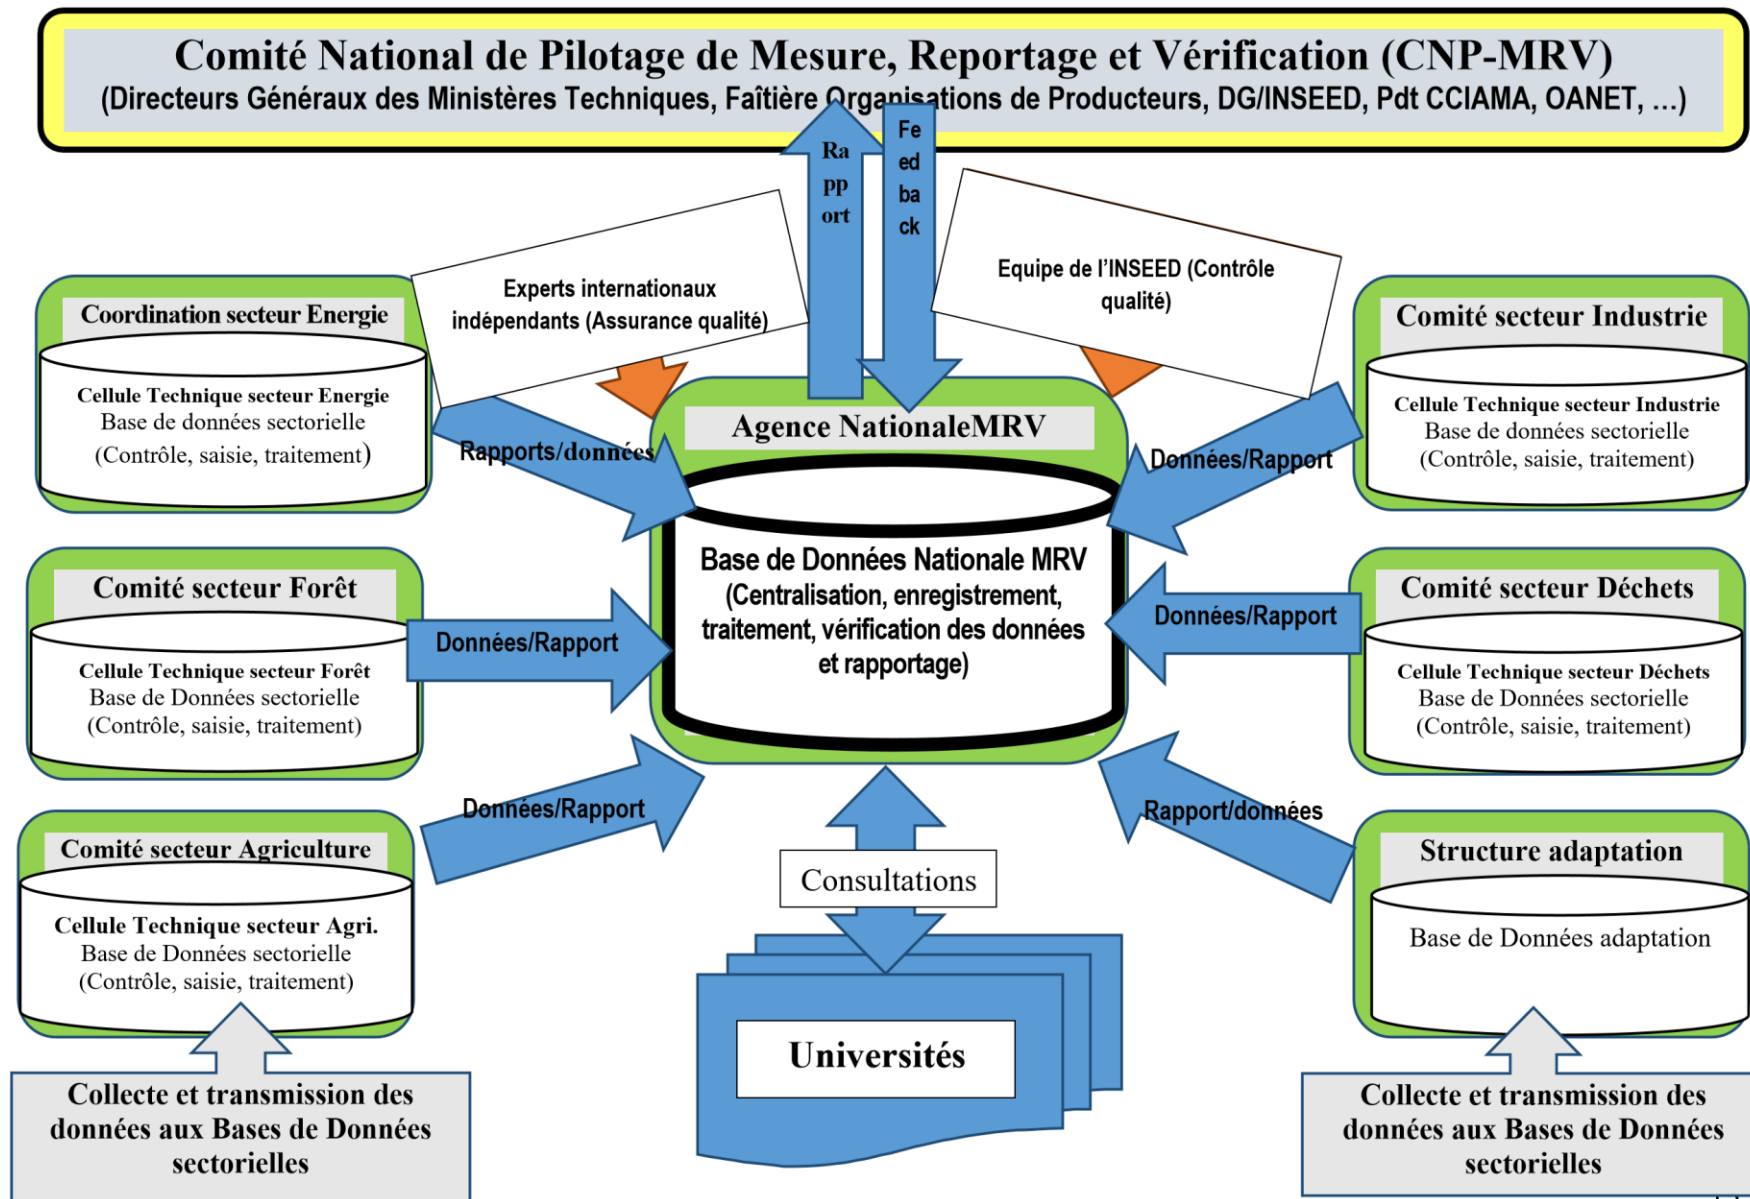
Comité National de Pilotage de Mesure, Reportage et Vérification (CNP-MRV)
(Directeurs Généraux des Ministères Techniques, Faîtière Organisations de Producteurs, DG/INSEED, Pdt CCIAMA, OANET, ...)

Ra pp ort

Fe ed ba ck

Experts internationaux indépendants (Assurance qualité)

Equipe de l'INSEED (Contrôle qualité)

Coordination secteur Energie
Cellule Technique secteur Energie
Base de données sectorielle
(Contrôle, saisie, traitement)

Comité secteur Industrie
Cellule Technique secteur Industrie
Base de données sectorielle
(Contrôle, saisie, traitement)

Agence NationaleMRV

Rapports/données

Données/Rapport

Base de Données Nationale MRV
(Centralisation, enregistrement, traitement, vérification des données et rapportage)

Comité secteur Forêt
Cellule Technique secteur Forêt
Base de Données sectorielle
(Contrôle, saisie, traitement)

Données/Rapport

Données/Rapport

Comité secteur Déchets
Cellule Technique secteur Déchets
Base de Données sectorielle
(Contrôle, saisie, traitement)

Données/Rapport

Rapport/données

Comité secteur Agriculture
Cellule Technique secteur Agri.
Base de Données sectorielle
(Contrôle, saisie, traitement)

Consultations

Structure adaptation
Base de Données adaptation

Universités

Collecte et transmission des données aux Bases de Données sectorielles

Collecte et transmission des données aux Bases de Données sectorielles